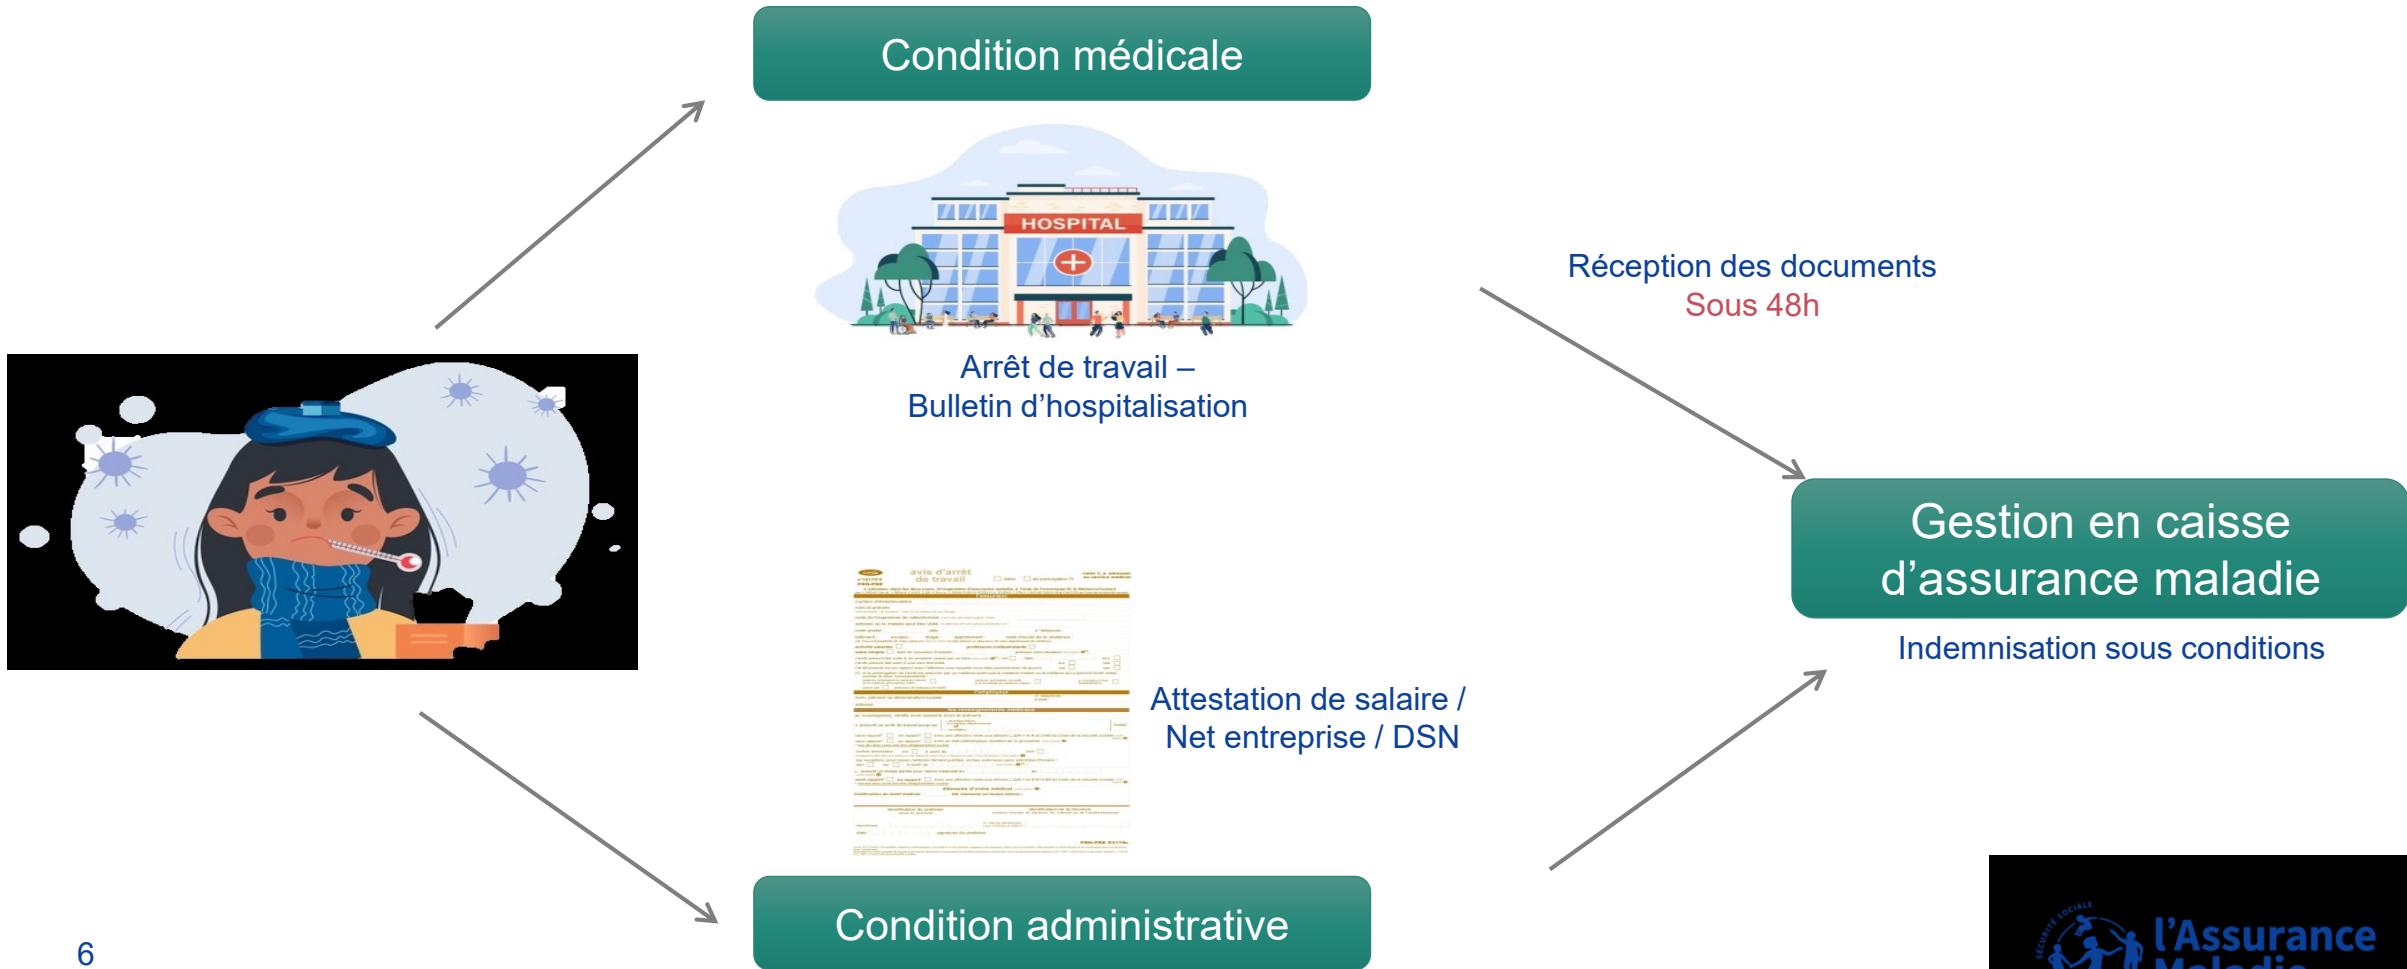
Condition médicale

HOSPITAL

Arrêt de travail –
Bulletin d'hospitalisation

Réception des documents
Sous 48h

Gestion en caisse d'assurance maladie

Indemnisation sous conditions

avis d'arrêt de travail

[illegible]

Attestation de salaire /
Net entreprise / DSN

Condition administrative

6

SÉCURITÉ SOCIALE
l'Assurance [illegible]